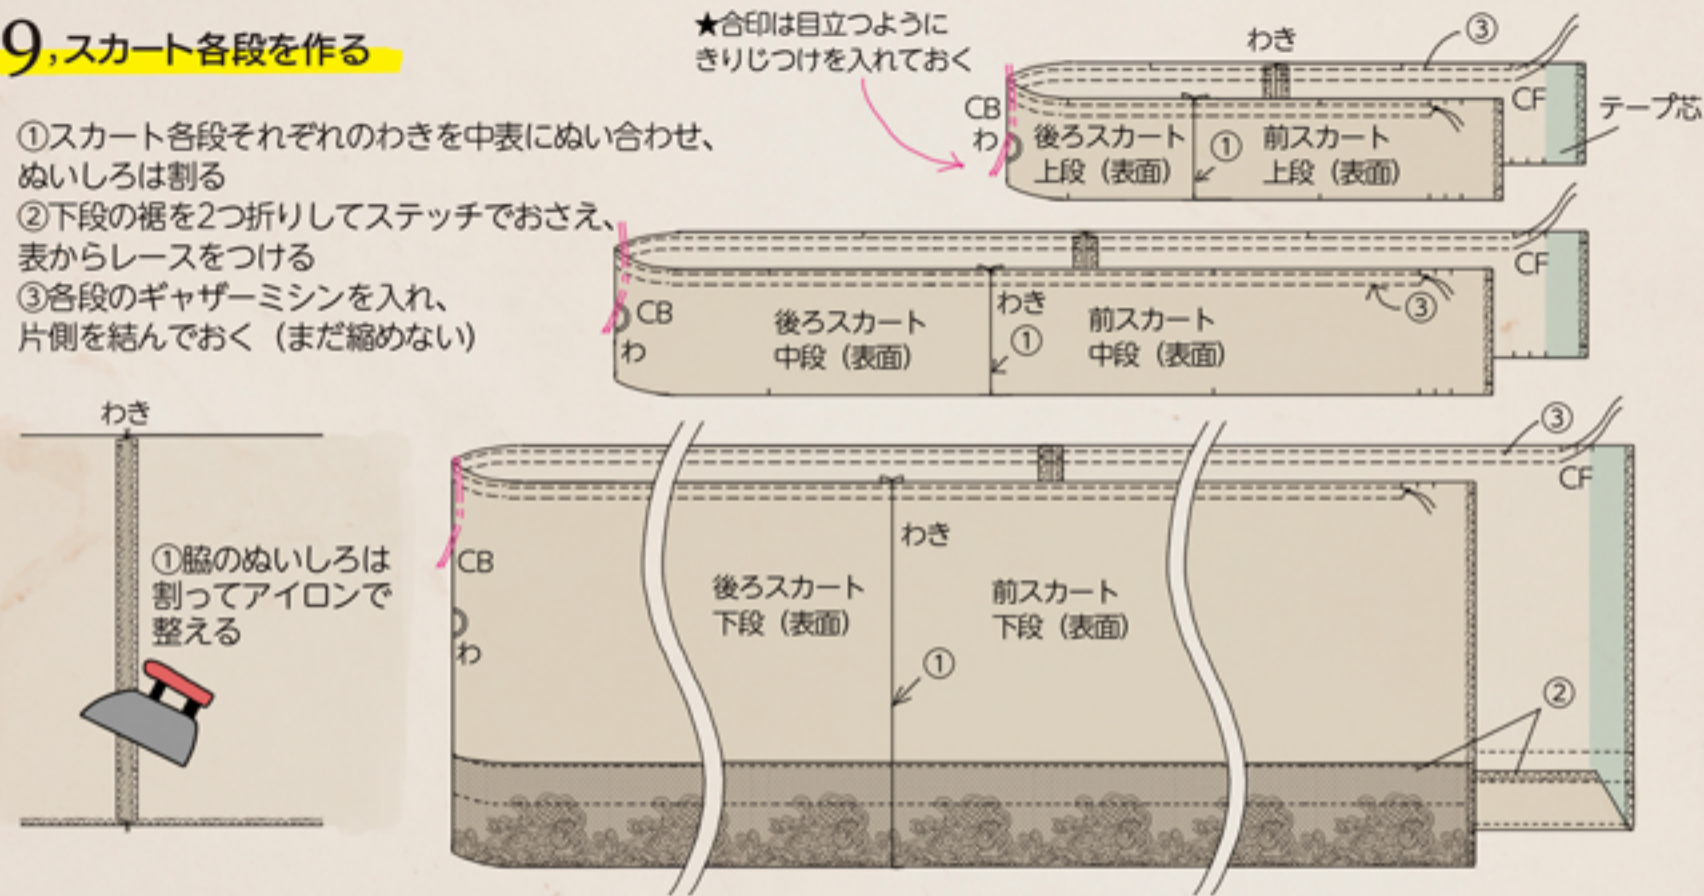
9, スカート各段を作る

①スカート各段それぞれのわきを中表にぬい合わせ、ぬいしろは割る
②下段の裾を2つ折りしてステッチでおさえ、表からレースをつける
③各段のギャザーミシンを入れ、片側を結んでおく（まだ縮めない）

★合印は目立つようにきりじつけを入れておく

わき
③
CB
わ
後ろスカート
上段（表面）
①
前スカート
上段（表面）
CF
テープ芯

CB
わ
後ろスカート
中段（表面）
わき
①
前スカート
中段（表面）
③
CF

わき
①脇のぬいしろは割ってアイロンで整える

③
CB
わ
後ろスカート
下段（表面）
わき
前スカート
下段（表面）
①
CF
②